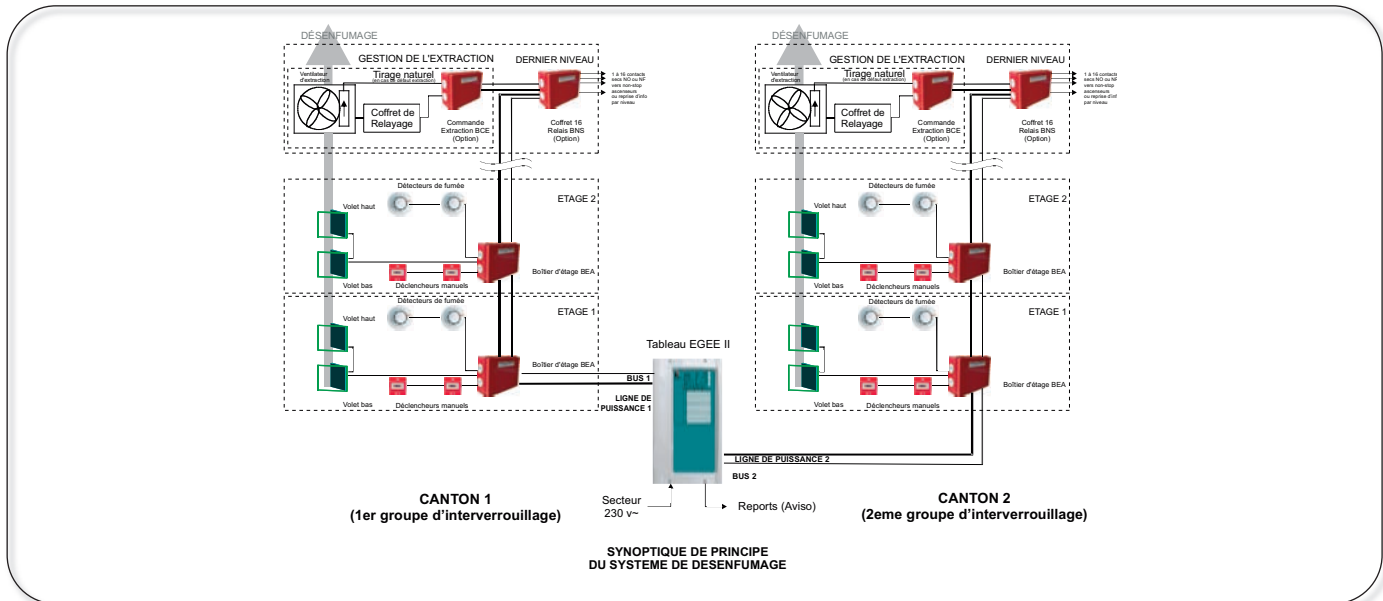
DESENFUMAGE

GESTION DE L'EXTRACTION

DERNIER NIVEAU

Ventilateur d'extraction

Tirage naturel (en cas de défaut extraction)

Coffret de Relayage

Commande Extraction BCE (Option)

Coffret 16 Relais BNS (Option)

1 à 16 contacts secs NO ou NF vers non-stop ascenseurs ou reprise d'info par niveau

ETAGE 2

Détecteurs de fumée

Volet haut

Volet bas

Déclencheurs manuels

Boîtier d'étage BEA

ETAGE 1

Détecteurs de fumée

Volet haut

Volet bas

Déclencheurs manuels

Boîtier d'étage BEA

DESENFUMAGE

GESTION DE L'EXTRACTION

DERNIER NIVEAU

Ventilateur d'extraction

Tirage naturel (en cas de défaut extraction)

Coffret de Relayage

Commande Extraction BCE (Option)

Coffret 16 Relais BNS (Option)

1 à 16 contacts secs NO ou NF vers non-stop ascenseurs ou reprise d'info par niveau

ETAGE 2

Détecteurs de fumée

Volet haut

Volet bas

Déclencheurs manuels

Boîtier d'étage BEA

ETAGE 1

Détecteurs de fumée

Volet haut

Volet bas

Déclencheurs manuels

Boîtier d'étage BEA

Tableau EGEE II

BUS 1

LIGNE DE PUISSANCE 1

LIGNE DE PUISSANCE 2

BUS 2

CANTON 1
(1er groupe d'interverrouillage)

Secteur 230 v~

Reports (Aviso)

CANTON 2
(2eme groupe d'interverrouillage)

SYNOPTIQUE DE PRINCIPE
DU SYSTEME DE DESENFUMAGE